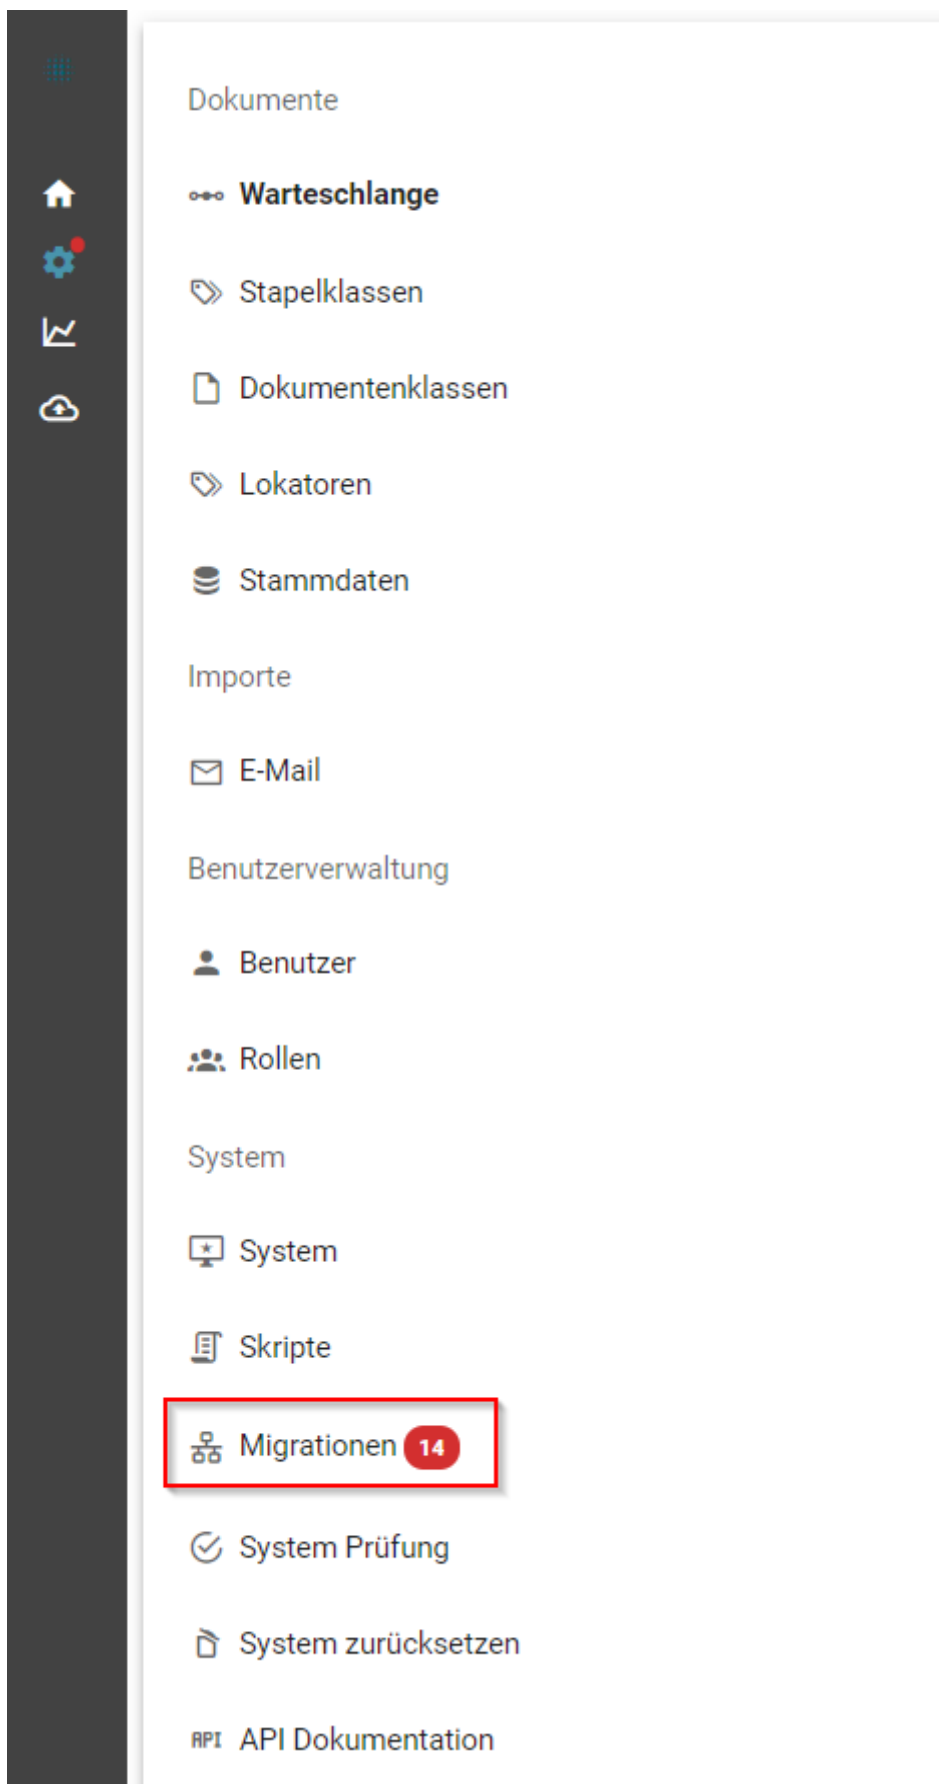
Dokumente

Warteschlange

Stapelklassen

Dokumentenklassen

Lokatoren

Stammdaten

Importe

E-Mail

Benutzerverwaltung

Benutzer

Rollen

System

System

Skripte

Migrationen 14

System Prüfung

System zurücksetzen

API API Dokumentation